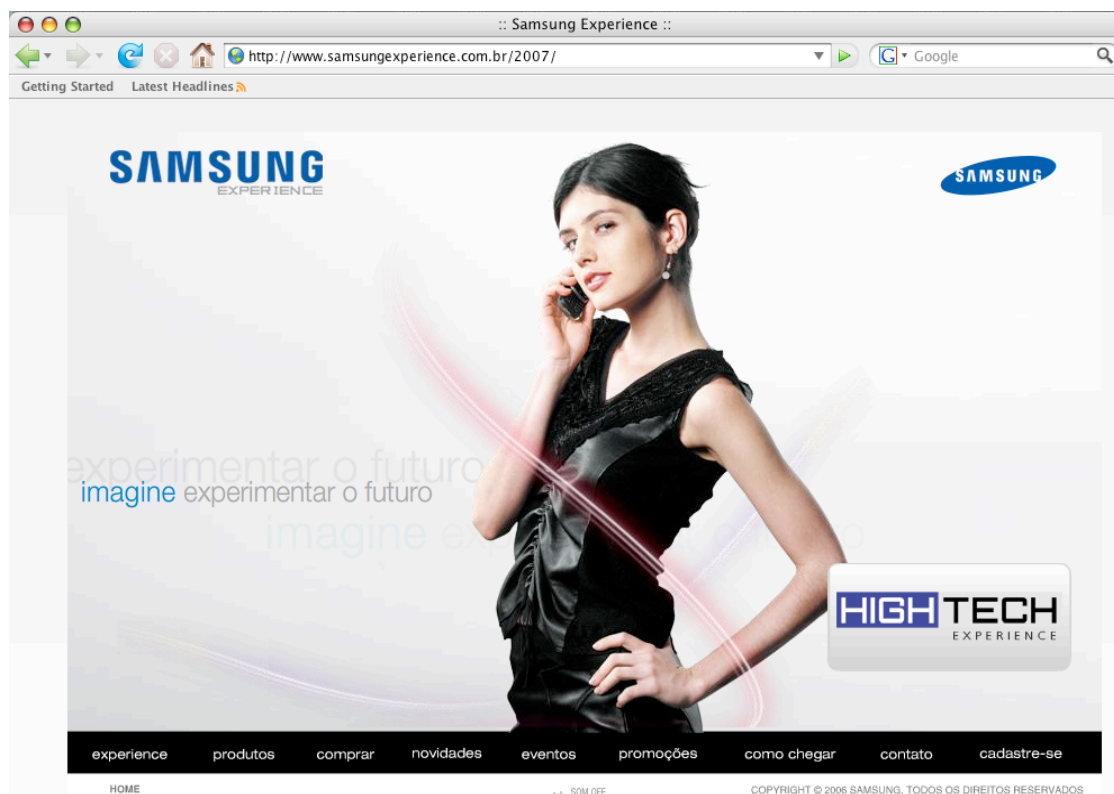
:: Samsung Experience ::

http://www.samsungexperience.com.br/2007/

Google

Getting Started Latest Headlines

SAMSUNG
EXPERIENCE

SAMSUNG

experimentar o futuro

imagine experimentar o futuro

imagine ex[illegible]

HIGHTECH
EXPERIENCE

experience produtos comprar novidades eventos promoções como chegar contato cadastre-se

HOME

SOM OFF

COPYRIGHT © 2006 SAMSUNG. TODOS OS DIREITOS RESERVADOS